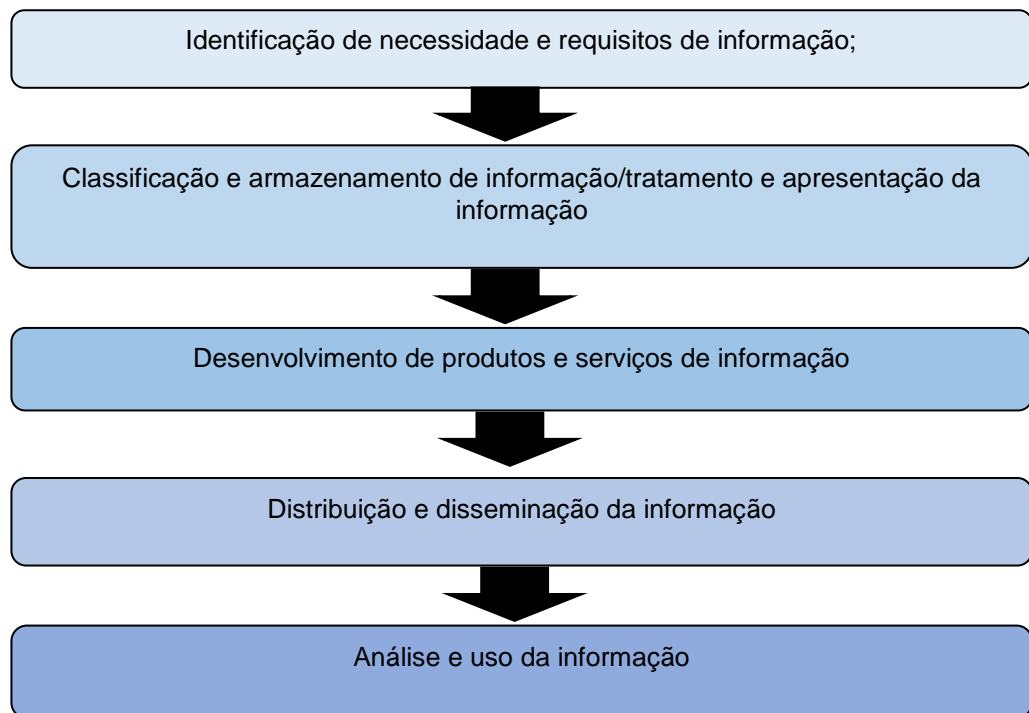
Identificação de necessidade e requisitos de informação;

Classificação e armazenamento de informação/tratamento e apresentação da informação

Desenvolvimento de produtos e serviços de informação

Distribuição e disseminação da informação

Análise e uso da informação